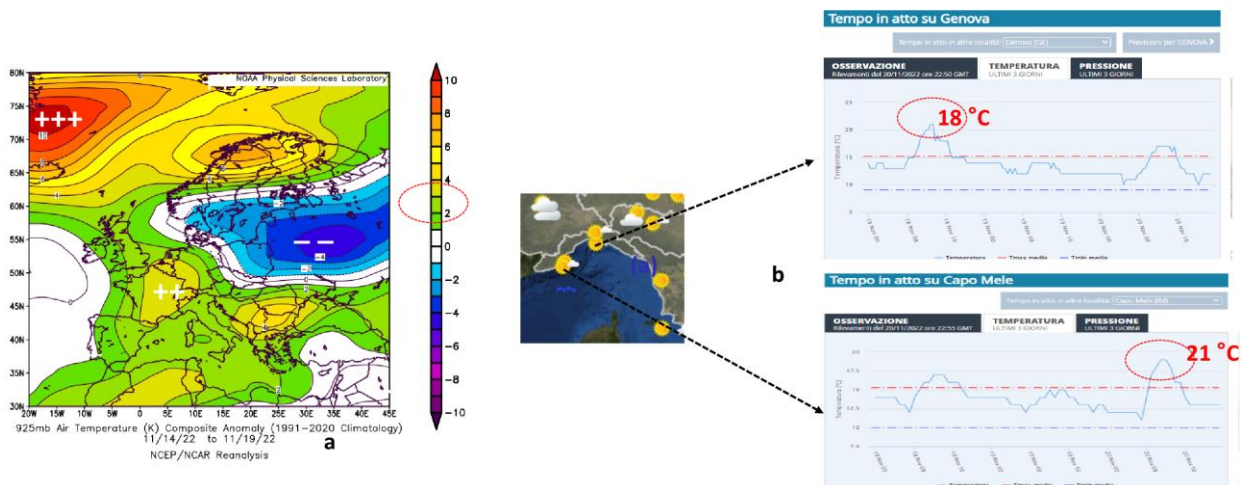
NOAA Physical Sciences Laboratory

80N
75N
70N
65N
60N
55N
50N
45N
40N
35N
30N

20W 15W 10W 5W 0 5E 10E 15E 20E 25E 30E 35E 40E 45E

+++
+ +
— —

10
8
6
4
2
0
-2
-4
-6
-8
-10

925mb Air Temperature (K) Composite Anomaly (1991-2020 Climatology)
11/14/22 to 11/19/22
NCEP/NCAR Reanalysis

a

b

Tempo in atto su Genova

Tempo in atto in altre località: Genova (GE)

Previsioni per GENOVA

OSSERVAZIONE
Rilevamenti del 20/11/2022 ore 22:50 GMT

TEMPERATURA
ULTIMI 3 GIORNI

PRESSIONE
ULTIMI 3 GIORNI

18 °C

Temperatura [°C]

25
20
15
10
5

Temperatura   Tmax media   Tmin media

Tempo in atto su Capo Mele

Tempo in atto in altre località: Capo Mele (IM)

OSSERVAZIONE
Rilevamenti del 20/11/2022 ore 22:55 GMT

TEMPERATURA
ULTIMI 3 GIORNI

PRESSIONE
ULTIMI 3 GIORNI

21 °C

Temperatura [°C]